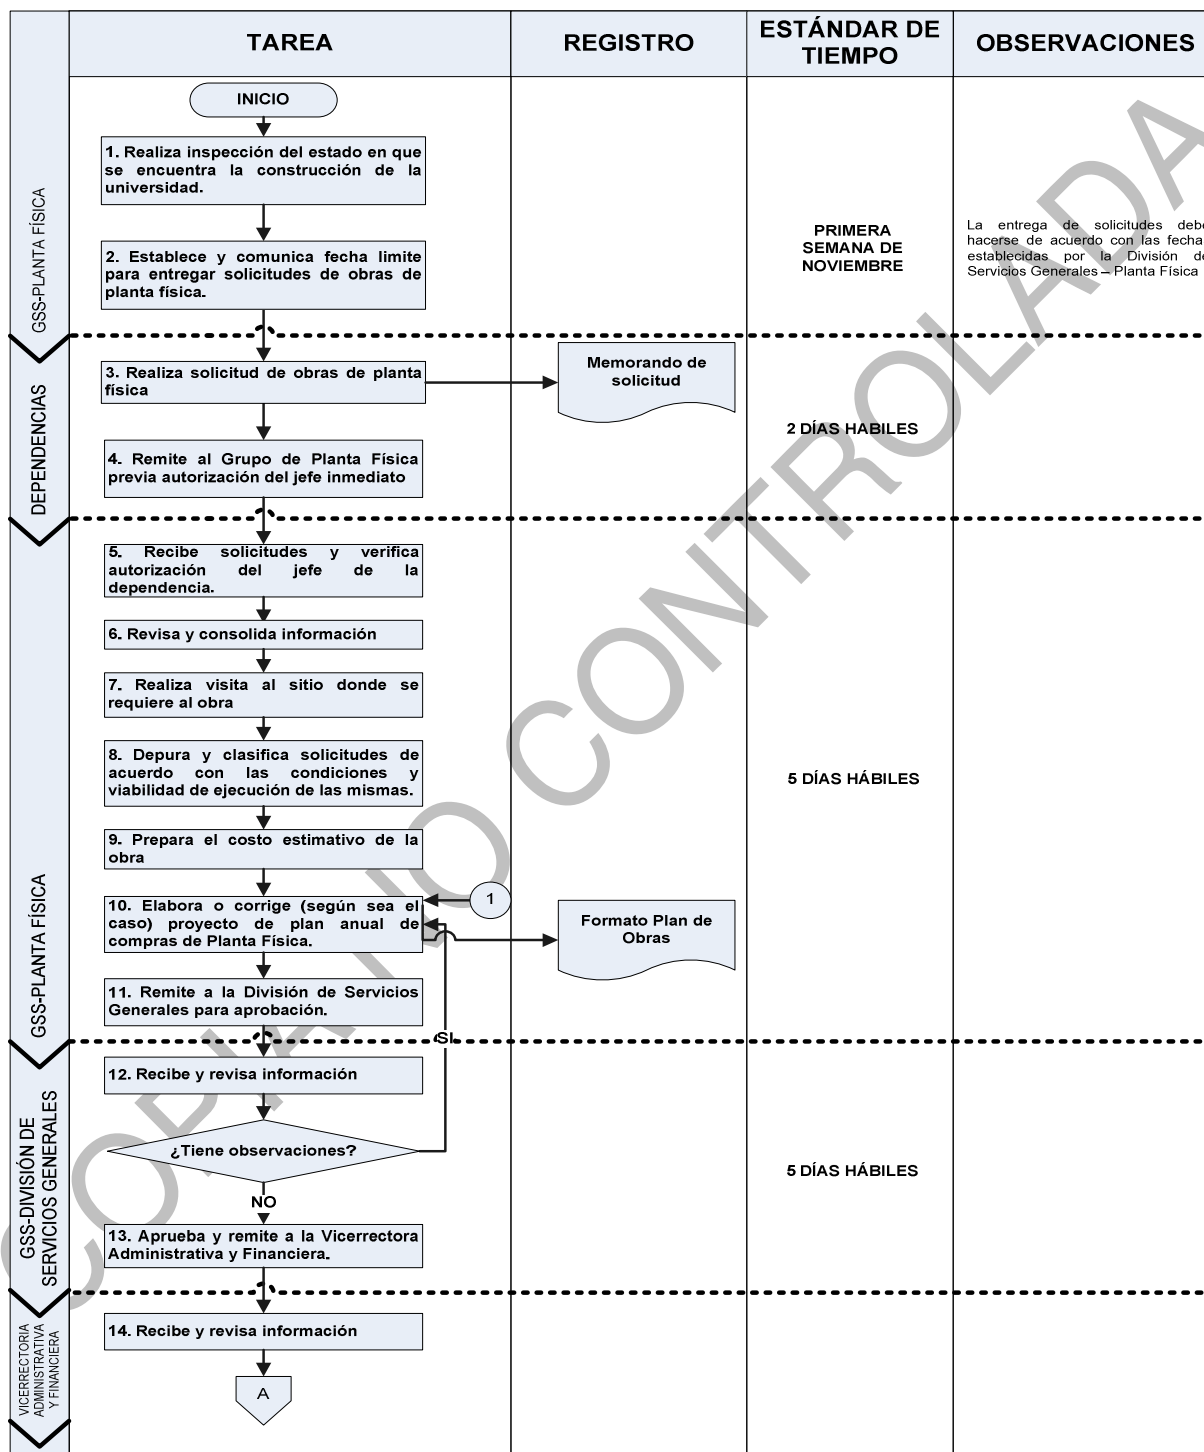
| | TAREA | REGISTRO | ESTÁNDAR DE TIEMPO | OBSERVACIONES |
|---|---|---|---|---|
| GSS-PLANTA FÍSICA | INICIO<br>1. Realiza inspección del estado en que se encuentra la construcción de la universidad.<br>2. Establece y comunica fecha limite para entregar solicitudes de obras de planta física. | | PRIMERA SEMANA DE NOVIEMBRE | La entrega de solicitudes debe hacerse de acuerdo con las fecha establecidas por la División de Servicios Generales – Planta Física |
| DEPENDENCIAS | 3. Realiza solicitud de obras de planta física<br>4. Remite al Grupo de Planta Física previa autorización del jefe inmediato | Memorando de solicitud | 2 DÍAS HABILES | |
| GSS-PLANTA FÍSICA | 5. Recibe solicitudes y verifica autorización del jefe de la dependencia.<br>6. Revisa y consolida información<br>7. Realiza visita al sitio donde se requiere al obra<br>8. Depura y clasifica solicitudes de acuerdo con las condiciones y viabilidad de ejecución de las mismas.<br>9. Prepara el costo estimativo de la obra<br>1<br>10. Elabora o corrige (según sea el caso) proyecto de plan anual de compras de Planta Física.<br>11. Remite a la División de Servicios Generales para aprobación. | Formato Plan de Obras | 5 DÍAS HÁBILES | |
| GSS-DIVISIÓN DE SERVICIOS GENERALES | SI<br>12. Recibe y revisa información<br>¿Tiene observaciones?<br>NO<br>13. Aprueba y remite a la Vicerrectora Administrativa y Financiera. | | 5 DÍAS HÁBILES | |
| VICERRECTORIA ADMINISTRATIVA Y FINANCIERA | 14. Recibe y revisa información<br>A | | | |

COPIA NO CONTROLADA